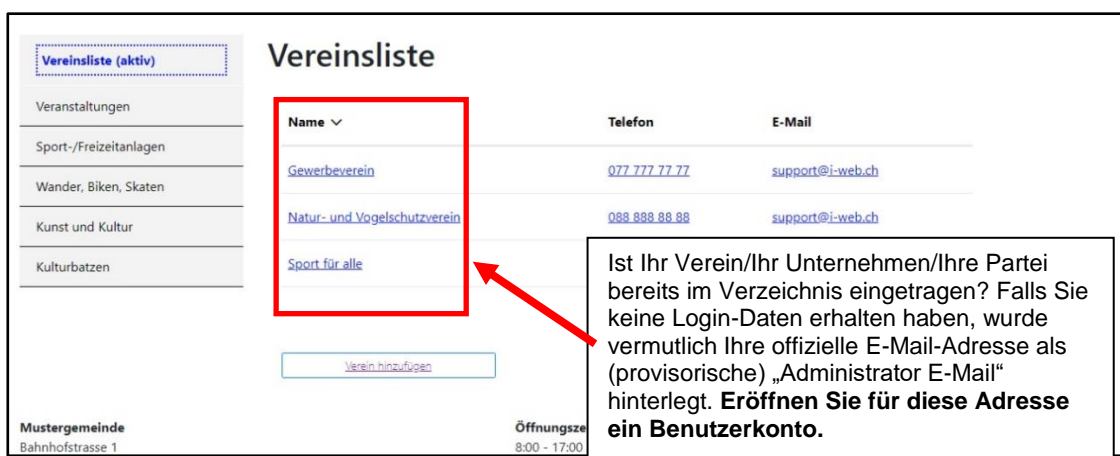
Vereinsliste (aktiv)

Veranstaltungen

Sport-/Freizeitanlagen

Wander, Biken, Skaten

Kunst und Kultur

Kulturbatzen

Vereinsliste

| Name ∨ | Telefon | E-Mail |
|---|---|---|
| Gewerbeverein | 077 777 77 77 | support@i-web.ch |
| Natur- und Vogelschutzverein | 088 888 88 88 | support@i-web.ch |
| Sport für alle | | |

Verein hinzufügen

Ist Ihr Verein/Ihr Unternehmen/Ihre Partei bereits im Verzeichnis eingetragen? Falls Sie keine Login-Daten erhalten haben, wurde vermutlich Ihre offizielle E-Mail-Adresse als (provisorische) „Administrator E-Mail“ hinterlegt. **Eröffnen Sie für diese Adresse ein Benutzerkonto.**

Mustergemeinde
Bahnhofstrasse 1

Öffnungsze
8:00 - 17:00